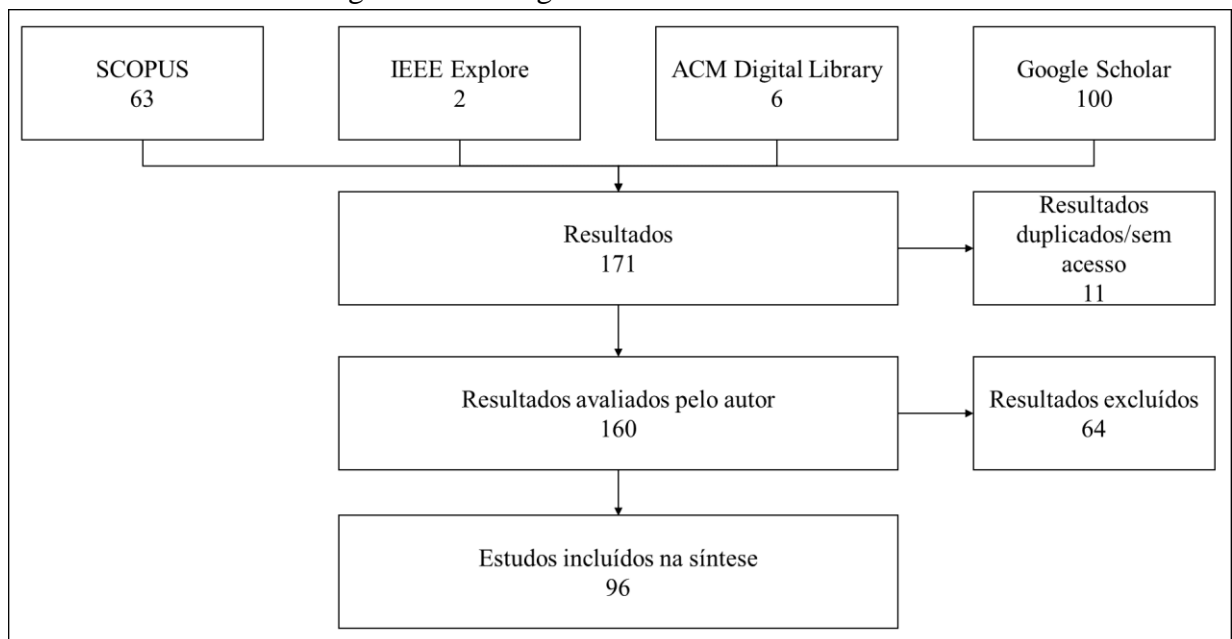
SCOPUS
63

IEEE Explore
2

ACM Digital Library
6

Google Scholar
100

Resultados
171

Resultados duplicados/sem acesso
11

Resultados avaliados pelo autor
160

Resultados excluídos
64

Estudos incluídos na síntese
96